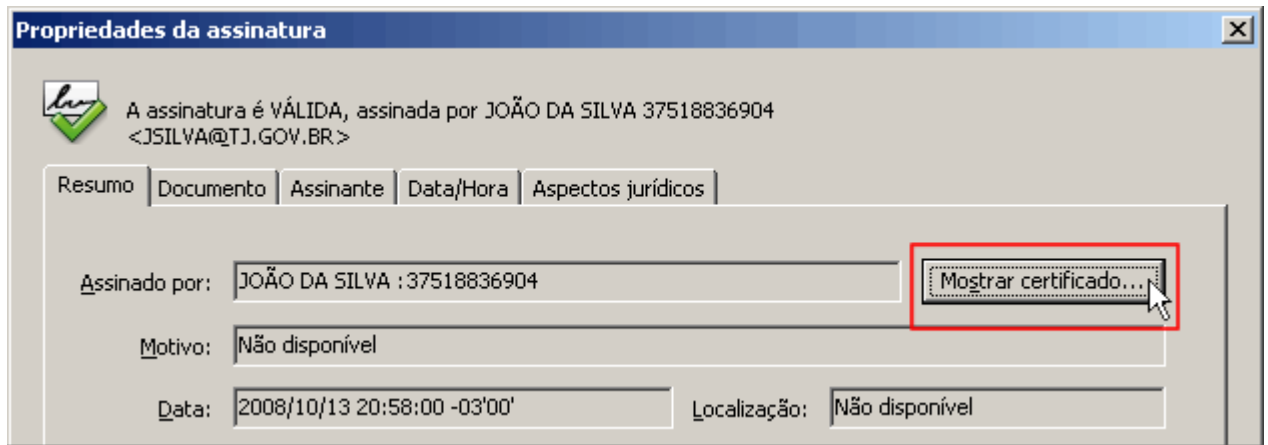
Propriedades da assinatura

A assinatura é VÁLIDA, assinada por JOÃO DA SILVA 37518836904 <JSILVA@TJ.GOV.BR>

Resumo | Documento | Assinante | Data/Hora | Aspectos jurídicos

Assinado por: JOÃO DA SILVA :37518836904

Mostrar certificado...

Motivo: Não disponível

Data: 2008/10/13 20:58:00 -03'00'

Localização: Não disponível